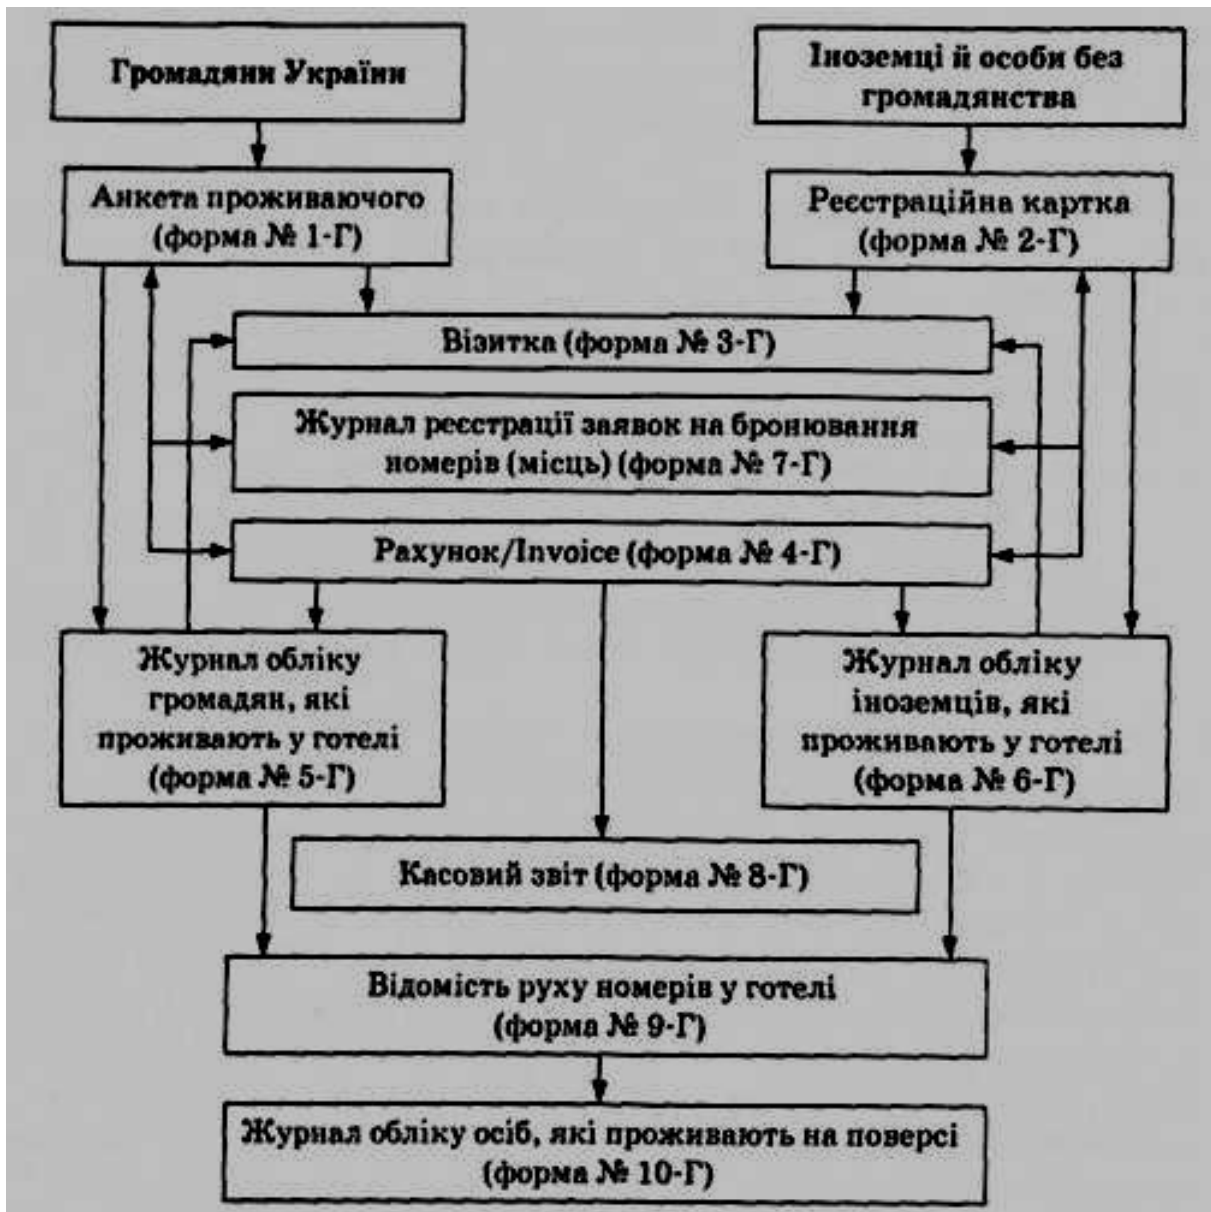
Громадяни України

Іноземці й особи без громадянства

Анкета проживаючого (форма № 1-Г)

Реєстраційна картка (форма № 2-Г)

Візитка (форма № 3-Г)

Журнал реєстрації заявок на бронювання номерів (місць) (форма № 7-Г)

Рахунок/Invoice (форма № 4-Г)

Журнал обліку громадян, які проживають у готелі (форма № 5-Г)

Журнал обліку іноземців, які проживають у готелі (форма № 6-Г)

Касовий звіт (форма № 8-Г)

Відомість руху номерів у готелі (форма № 9-Г)

Журнал обліку осіб, які проживають на поверсі (форма № 10-Г)